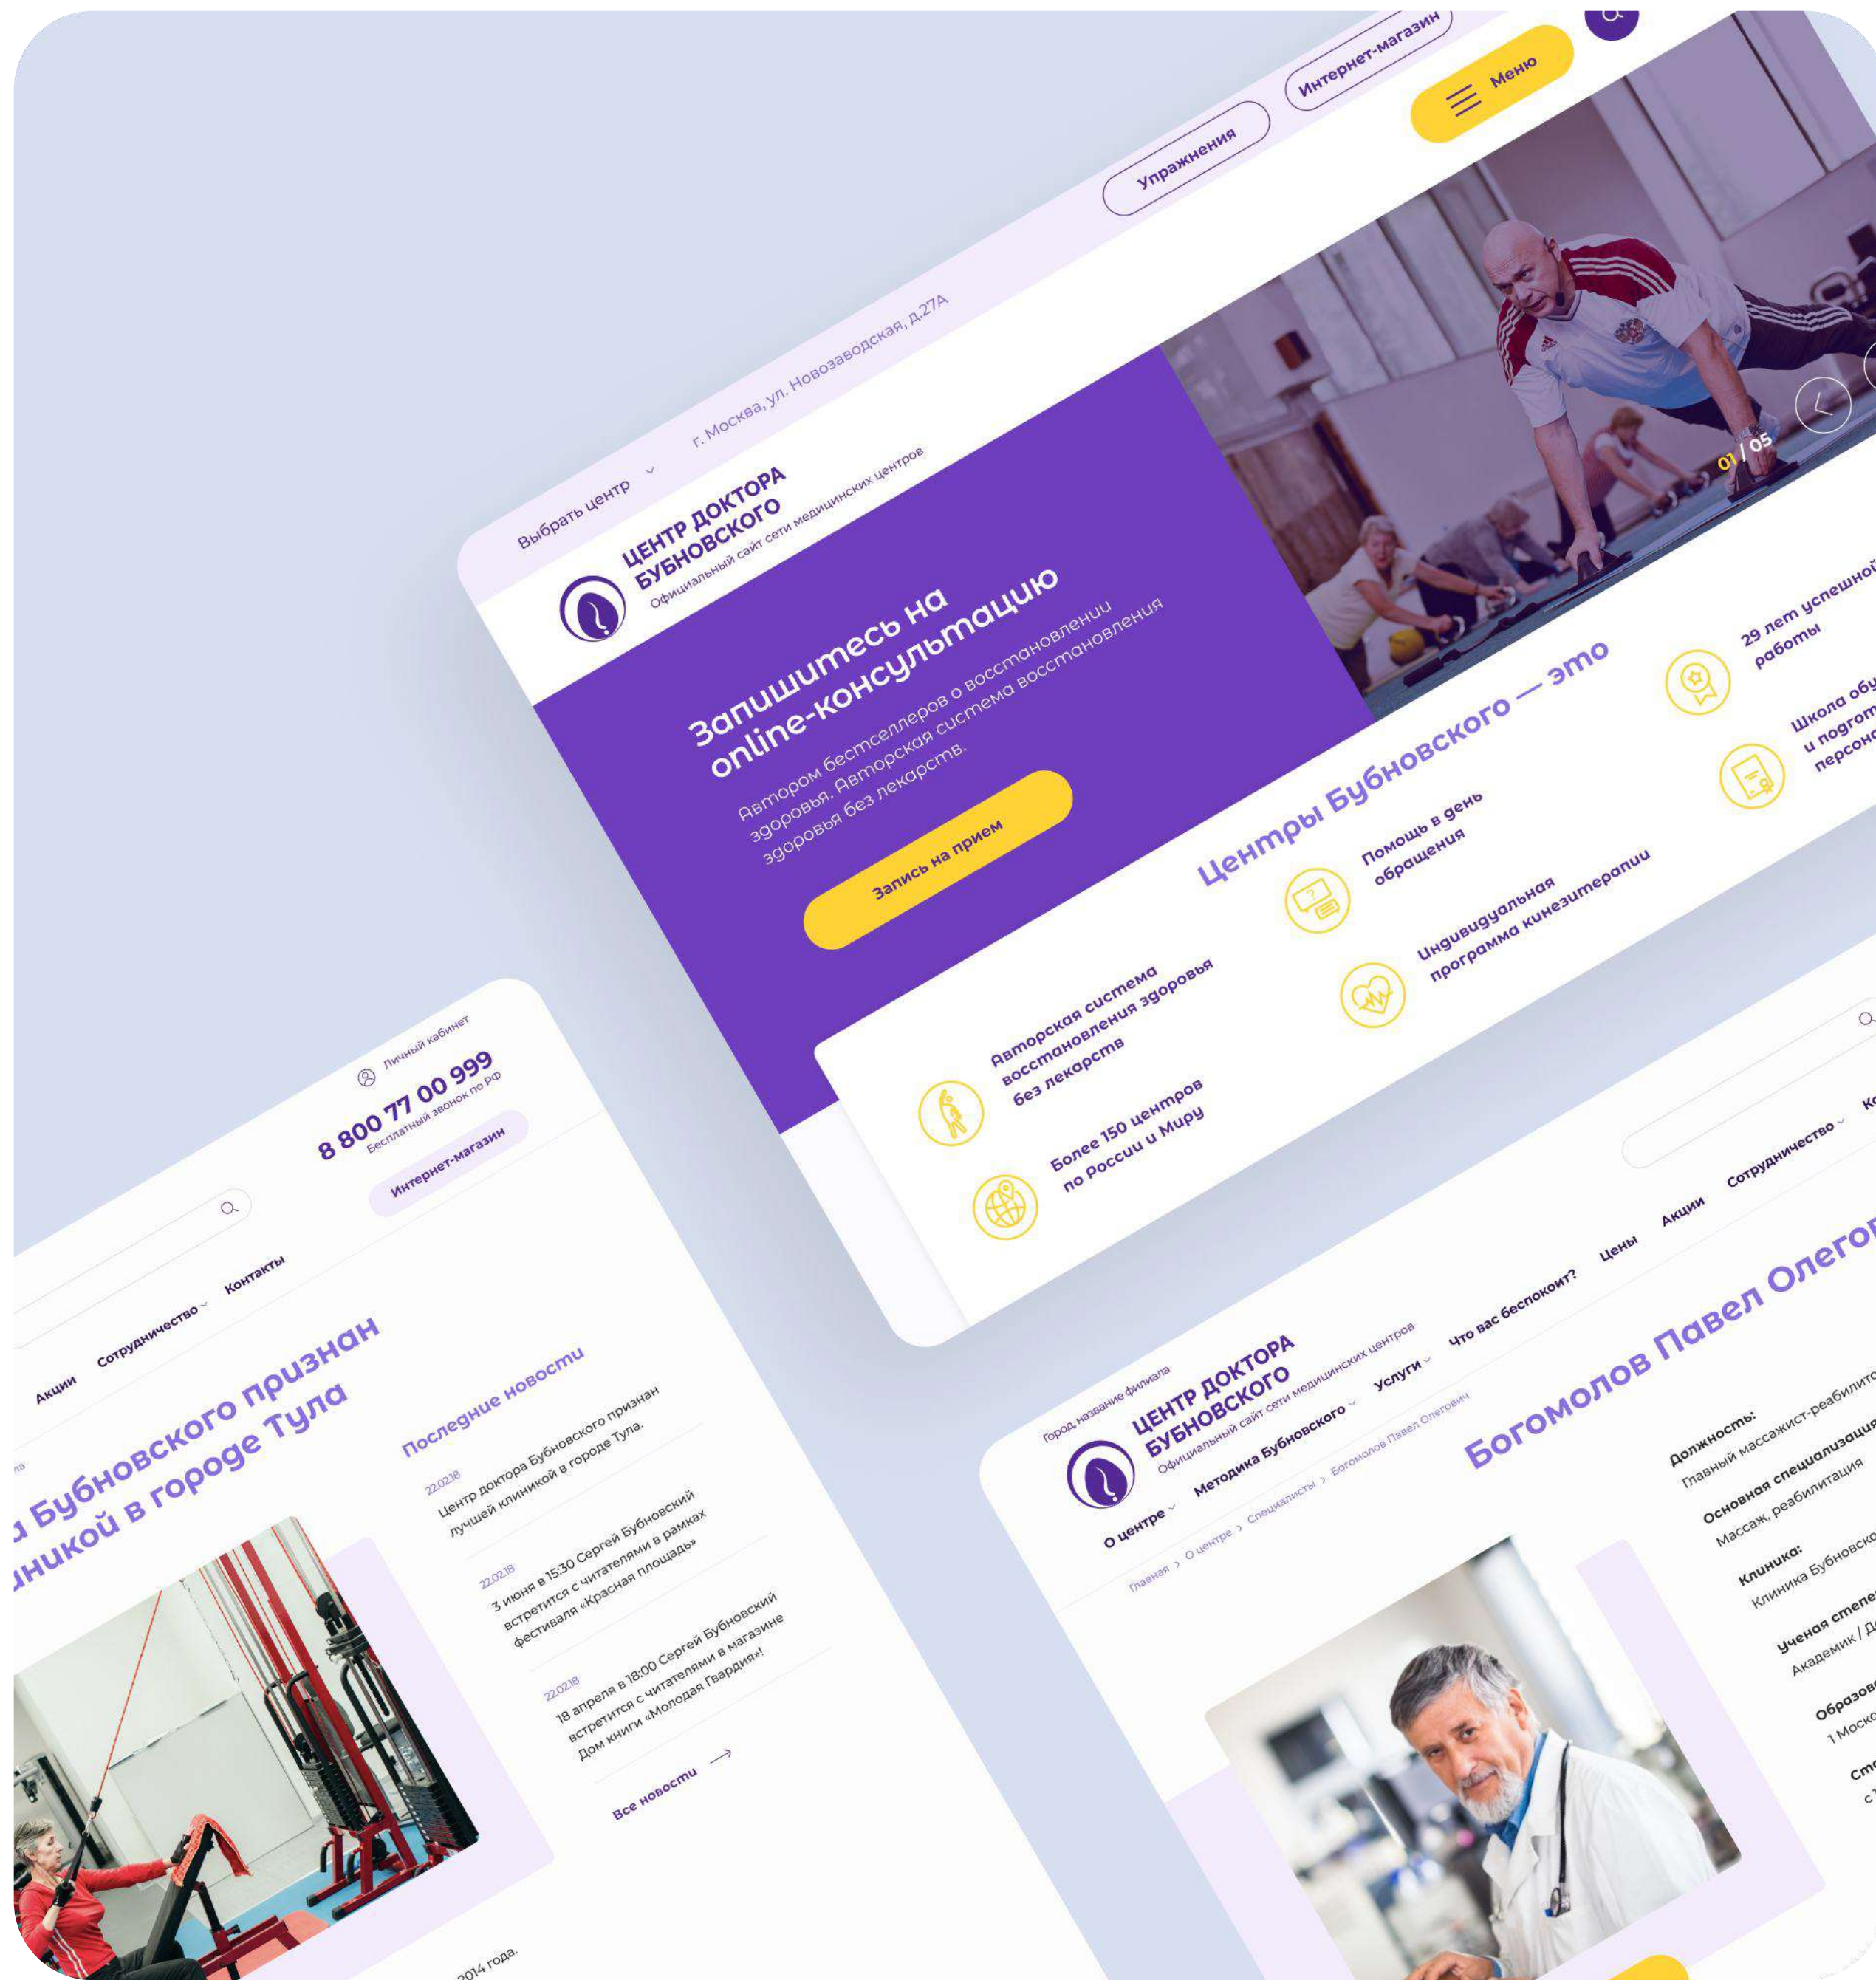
Выбрать центр
г. Москва, ул. Новозаводская, д.27А
Упражнения
Интернет-магазин
Меню
ЦЕНТР ДОКТОРА БУБНОВСКОГО
Официальный сайт сети медицинских центров
Запишитесь на online-консультацию
Автором бестселлеров о восстановлении здоровья. Авторская система восстановления здоровья без лекарств.
Запись на прием
01 / 05
Центры Бубновского — это
Помощь в день обращения
29 лет успешной работы
Школа обу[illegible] и подгот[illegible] персона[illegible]
Индивидуальная программа кинезитерапии
Авторская система восстановления здоровья без лекарств
Более 150 центров по России и Миру

Личный кабинет
8 800 77 00 999
Бесплатный звонок по РФ
Интернет-магазин
Акции
Сотрудничество
Контакты
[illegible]а Бубновского признан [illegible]никой в городе Тула
Последние новости
22.02.18
Центр доктора Бубновского признан лучшей клиникой в городе Тула.
22.02.18
3 июня в 15:30 Сергей Бубновский встретится с читателями в рамках фестиваля «Красная площадь»
22.02.18
18 апреля в 18:00 Сергей Бубновский встретится с читателями в магазине Дом книги «Молодая Гвардия»!
Все новости
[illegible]2014 года.

Город, название филиала
ЦЕНТР ДОКТОРА БУБНОВСКОГО
Официальный сайт сети медицинских центров
О центре
Методика Бубновского
Услуги
Что вас беспокоит?
Цены
Акции
Сотрудничество
Ко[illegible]
Главная › О центре › Специалисты › Богомолов Павел Олегович
Богомолов Павел Олего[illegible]
Должность:
Главный массажист-реабилито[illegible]
Основная специализация:
Массаж, реабилитация
Клиника:
Клиника Бубновско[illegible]
Ученая степе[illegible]
Академик / Д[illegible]
Образов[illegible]
1 Моск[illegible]
Ст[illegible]
с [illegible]